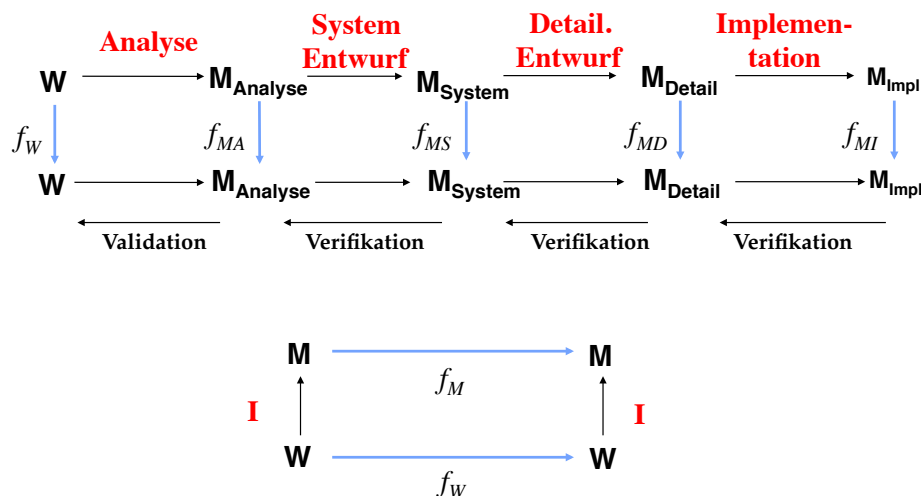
Analyse

System Entwurf

Detail. Entwurf

Implementation

W → $M_{Analyse}$ → $M_{System}$ → $M_{Detail}$ → $M_{Impl}$

$f_W$ $f_{MA}$ $f_{MS}$ $f_{MD}$ $f_{MI}$

W → $M_{Analyse}$ → $M_{System}$ → $M_{Detail}$ → $M_{Impl}$

Validation

Verifikation

Verifikation

Verifikation

M → M

$f_M$

I

I

W → W

$f_W$